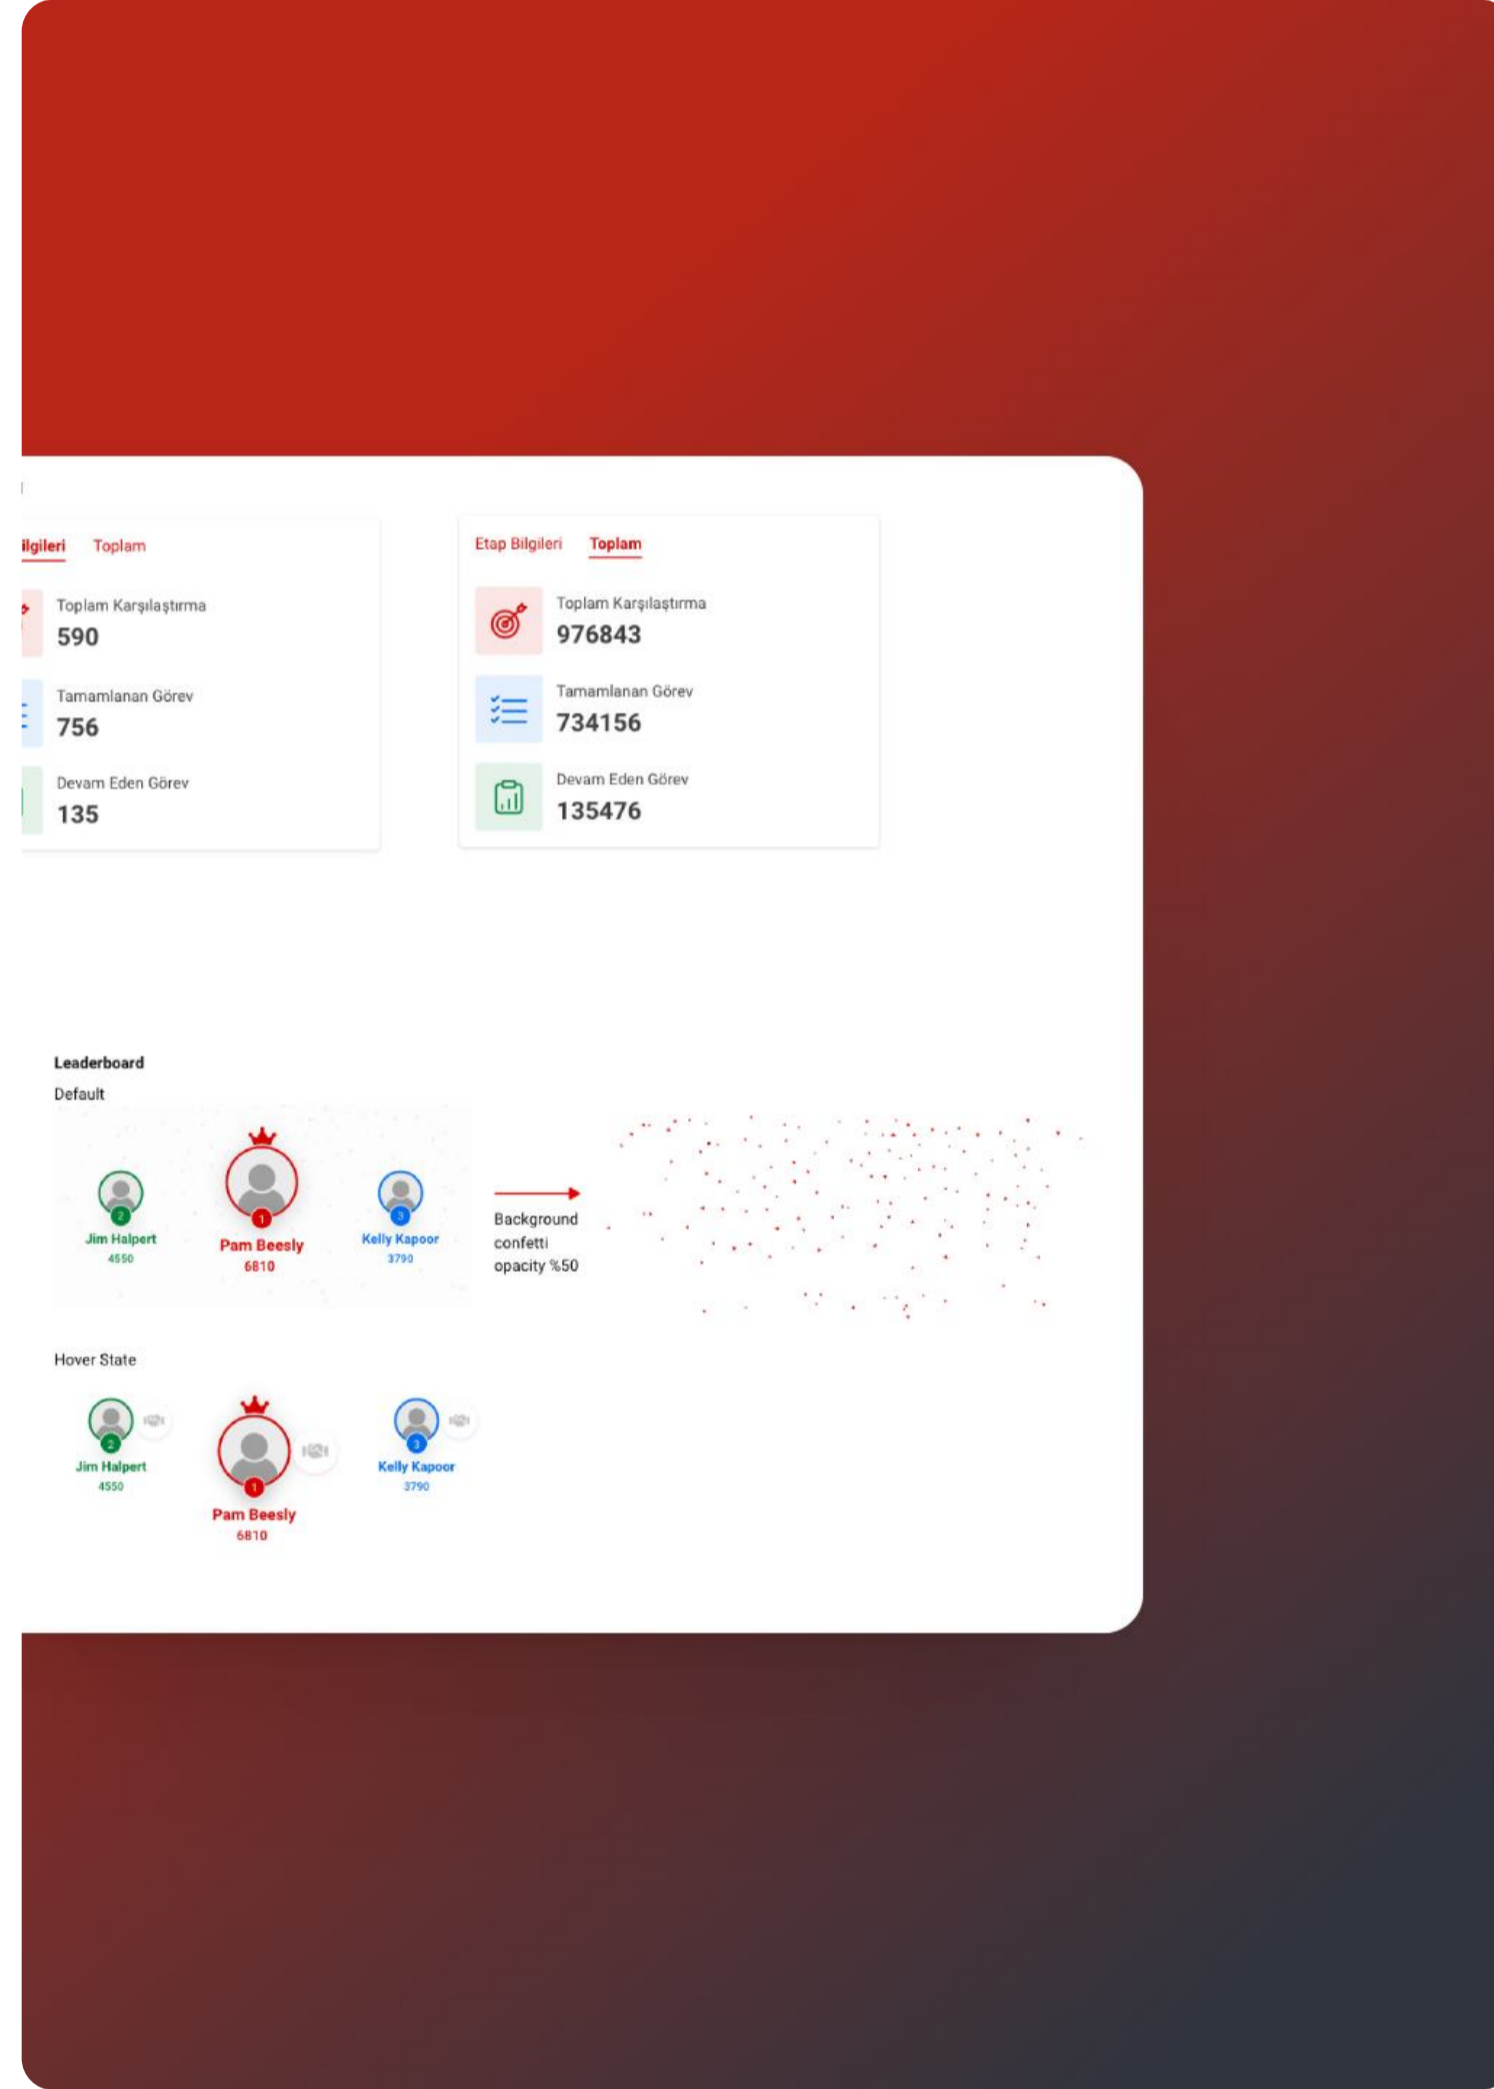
ilgileri Toplam

Toplam Karşılaştırma
590

Tamamlanan Görev
756

Devam Eden Görev
135

Etap Bilgileri Toplam

Toplam Karşılaştırma
976843

Tamamlanan Görev
734156

Devam Eden Görev
135476

Leaderboard

Default

2
Jim Halpert
4550

1
Pam Beesly
6810

3
Kelly Kapoor
3790

Background confetti opacity %50

Hover State

2
Jim Halpert
4550

1
Pam Beesly
6810

3
Kelly Kapoor
3790